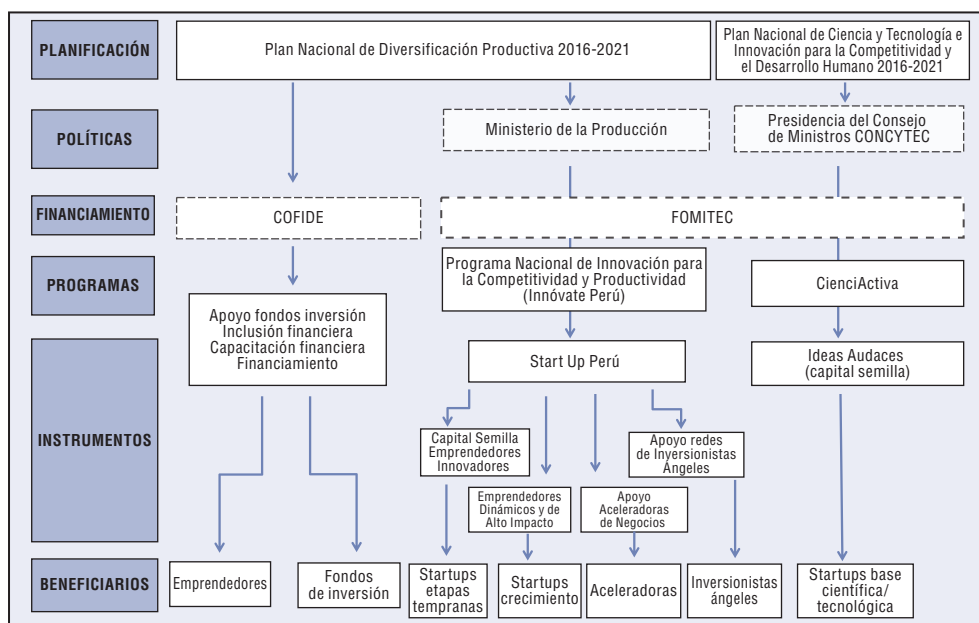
PLANIFICACIÓN

Plan Nacional de Diversificación Productiva 2016-2021

Plan Nacional de Ciencia y Tecnología e Innovación para la Competitividad y el Desarrollo Humano 2016-2021

POLÍTICAS

Ministerio de la Producción

Presidencia del Consejo de Ministros CONCYTEC

FINANCIAMIENTO

COFIDE

FOMITEC

PROGRAMAS

Programa Nacional de Innovación para la Competitividad y Productividad (Innóvate Perú)

CienciActiva

Apoyo fondos inversión
Inclusión financiera
Capacitación financiera
Financiamiento

INSTRUMENTOS

Start Up Perú

Ideas Audaces (capital semilla)

Capital Semilla Emprendedores Innovadores

Apoyo redes de Inversionistas Ángeles

Emprendedores Dinámicos y de Alto Impacto

Apoyo Aceleradoras de Negocios

BENEFICIARIOS

Emprendedores

Fondos de inversión

Startups etapas tempranas

Startups crecimiento

Aceleradoras

Inversionistas ángeles

Startups base científica/ tecnológica